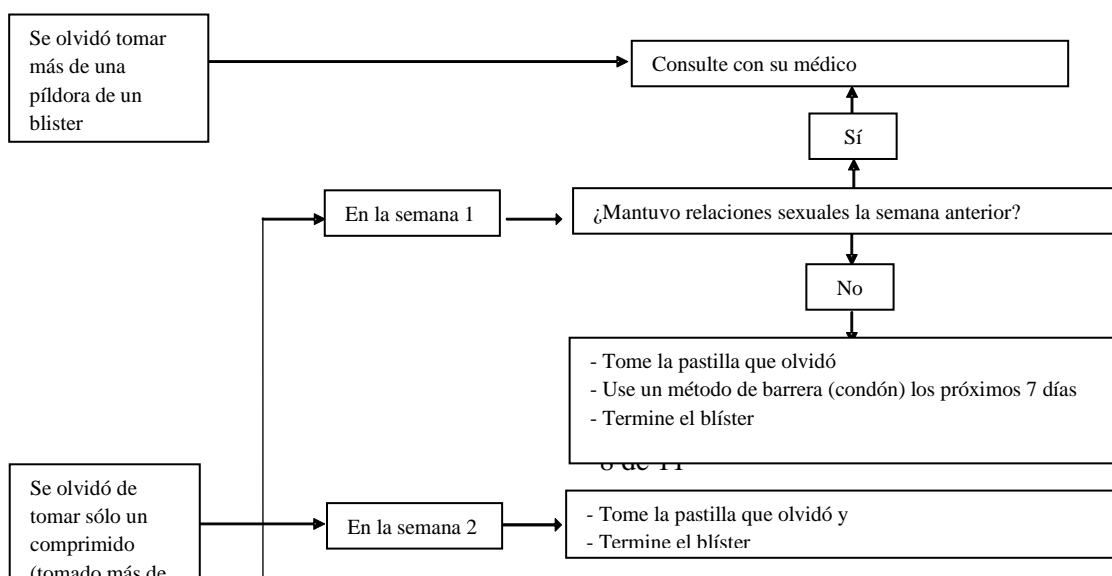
Se olvidó tomar más de una píldora de un blister

Consulte con su médico

Sí

En la semana 1

¿Mantuvo relaciones sexuales la semana anterior?

No

- Tome la pastilla que olvidó
- Use un método de barrera (condón) los próximos 7 días
- Termine el blíster

8 de 11

Se olvidó de tomar sólo un comprimido (tomado más de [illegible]

En la semana 2

- Tome la pastilla que olvidó y
- Termine el blíster